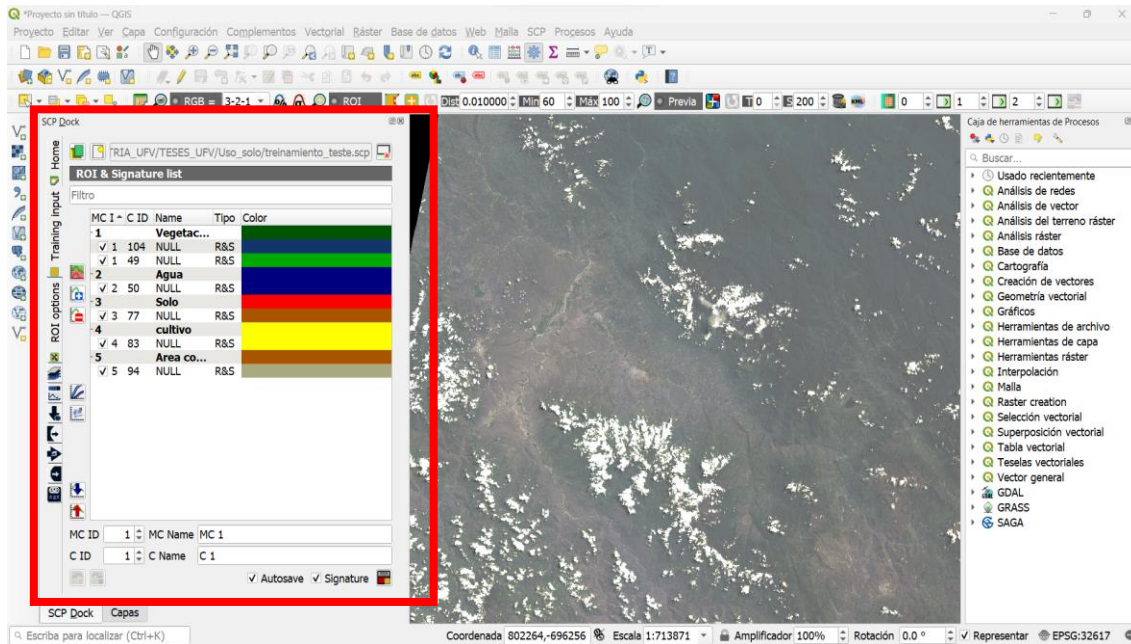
*Proyecto sin título — QGIS

Proyecto Editar Ver Capa Configuración Complementos Vectorial Ráster Base de datos Web Malla SCP Procesos Ayuda

RGB = 3-2-1 ROI Dist 0.010000 Min 60 Máx 100 Previa T 0 S 200 0 1 2

SCP Dock

Home Training input ROI options

TRIA_UFV/TESES_UFV/Uso_solo/treinamento_teste.scp

ROI & Signature list

Filtro

| MC I | C ID | Name | Tipo | Color |
|---|---|---|---|---|
| 1 | | Vegetac... | | |
| √ 1 | 104 | NULL | R&S | |
| √ 1 | 49 | NULL | R&S | |
| 2 | | Agua | | |
| √ 2 | 50 | NULL | R&S | |
| 3 | | Solo | | |
| √ 3 | 77 | NULL | R&S | |
| 4 | | cultivo | | |
| √ 4 | 83 | NULL | R&S | |
| 5 | | Area co... | | |
| √ 5 | 94 | NULL | R&S | |

MC ID 1 MC Name MC 1

C ID 1 C Name C 1

√ Autosave √ Signature

SCP Dock Capas

Caja de herramientas de Procesos

Buscar...

Usado recientemente
Análisis de redes
Análisis de vector
Análisis del terreno ráster
Análisis ráster
Base de datos
Cartografía
Creación de vectores
Geometría vectorial
Gráficos
Herramientas de archivo
Herramientas de capa
Herramientas ráster
Interpolación
Malla
Raster creation
Selección vectorial
Superposición vectorial
Tabla vectorial
Teselas vectoriales
Vector general
GDAL
GRASS
SAGA

Escriba para localizar (Ctrl+K)

Coordenada 802264,-696256 Escala 1:713871 Amplificador 100% Rotación 0.0 ° √ Representar EPSG:32617